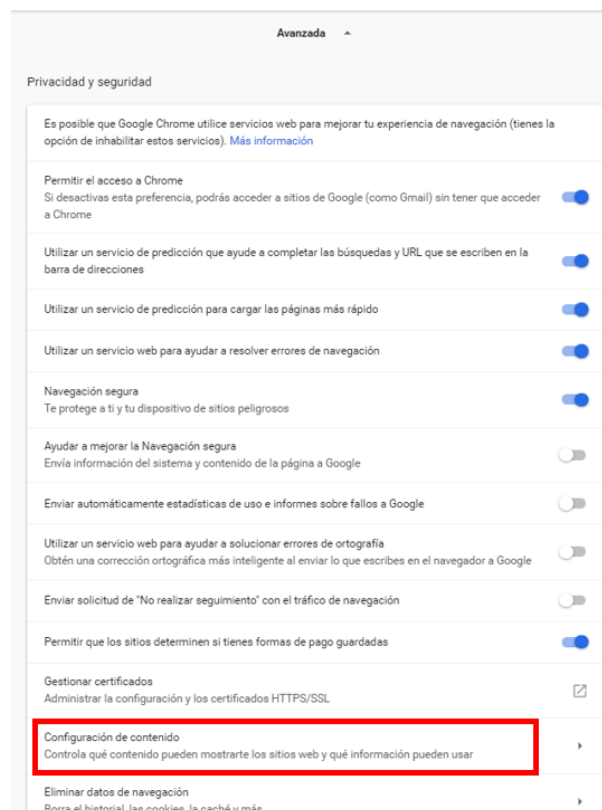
Avanzada

Privacidad y seguridad

Es posible que Google Chrome utilice servicios web para mejorar tu experiencia de navegación (tienes la opción de inhabilitar estos servicios). Más información

Permitir el acceso a Chrome
Si desactivas esta preferencia, podrás acceder a sitios de Google (como Gmail) sin tener que acceder a Chrome

Utilizar un servicio de predicción que ayude a completar las búsquedas y URL que se escriben en la barra de direcciones

Utilizar un servicio de predicción para cargar las páginas más rápido

Utilizar un servicio web para ayudar a resolver errores de navegación

Navegación segura
Te protege a ti y tu dispositivo de sitios peligrosos

Ayudar a mejorar la Navegación segura
Envía información del sistema y contenido de la página a Google

Enviar automáticamente estadísticas de uso e informes sobre fallos a Google

Utilizar un servicio web para ayudar a solucionar errores de ortografía
Obtén una corrección ortográfica más inteligente al enviar lo que escribes en el navegador a Google

Enviar solicitud de "No realizar seguimiento" con el tráfico de navegación

Permitir que los sitios determinen si tienes formas de pago guardadas

Gestionar certificados
Administrar la configuración y los certificados HTTPS/SSL

Configuración de contenido
Controla qué contenido pueden mostrarte los sitios web y qué información pueden usar

Eliminar datos de navegación
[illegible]